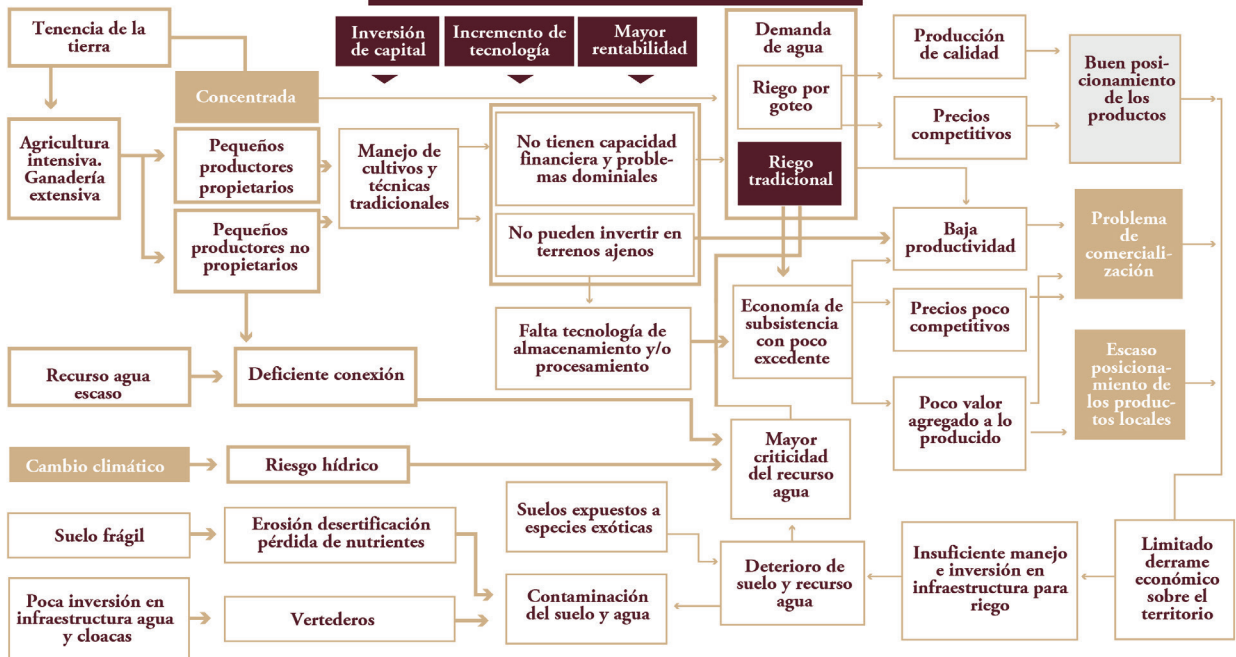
Tenencia de la tierra

Concentrada

Agricultura intensiva. Ganadería extensiva

Pequeños productores propietarios

Pequeños productores no propietarios

Inversión de capital

Incremento de tecnología

Mayor rentabilidad

Manejo de cultivos y técnicas tradicionales

No tienen capacidad financiera y problemas dominiales

No pueden invertir en terrenos ajenos

Demanda de agua

Riego por goteo

Riego tradicional

Producción de calidad

Precios competitivos

Buen posicionamiento de los productos

Baja productividad

Problema de comercialización

Falta tecnología de almacenamiento y/o procesamiento

Economía de subsistencia con poco excedente

Precios poco competitivos

Poco valor agregado a lo producido

Escaso posicionamiento de los productos locales

Recurso agua escaso

Deficiente conexión

Mayor criticidad del recurso agua

Cambio climático

Riesgo hídrico

Suelo frágil

Erosión desertificación pérdida de nutrientes

Suelos expuestos a especies exóticas

Deterioro de suelo y recurso agua

Insuficiente manejo e inversión en infraestructura para riego

Limitado derrame económico sobre el territorio

Poca inversión en infraestructura agua y cloacas

Vertederos

Contaminación del suelo y agua